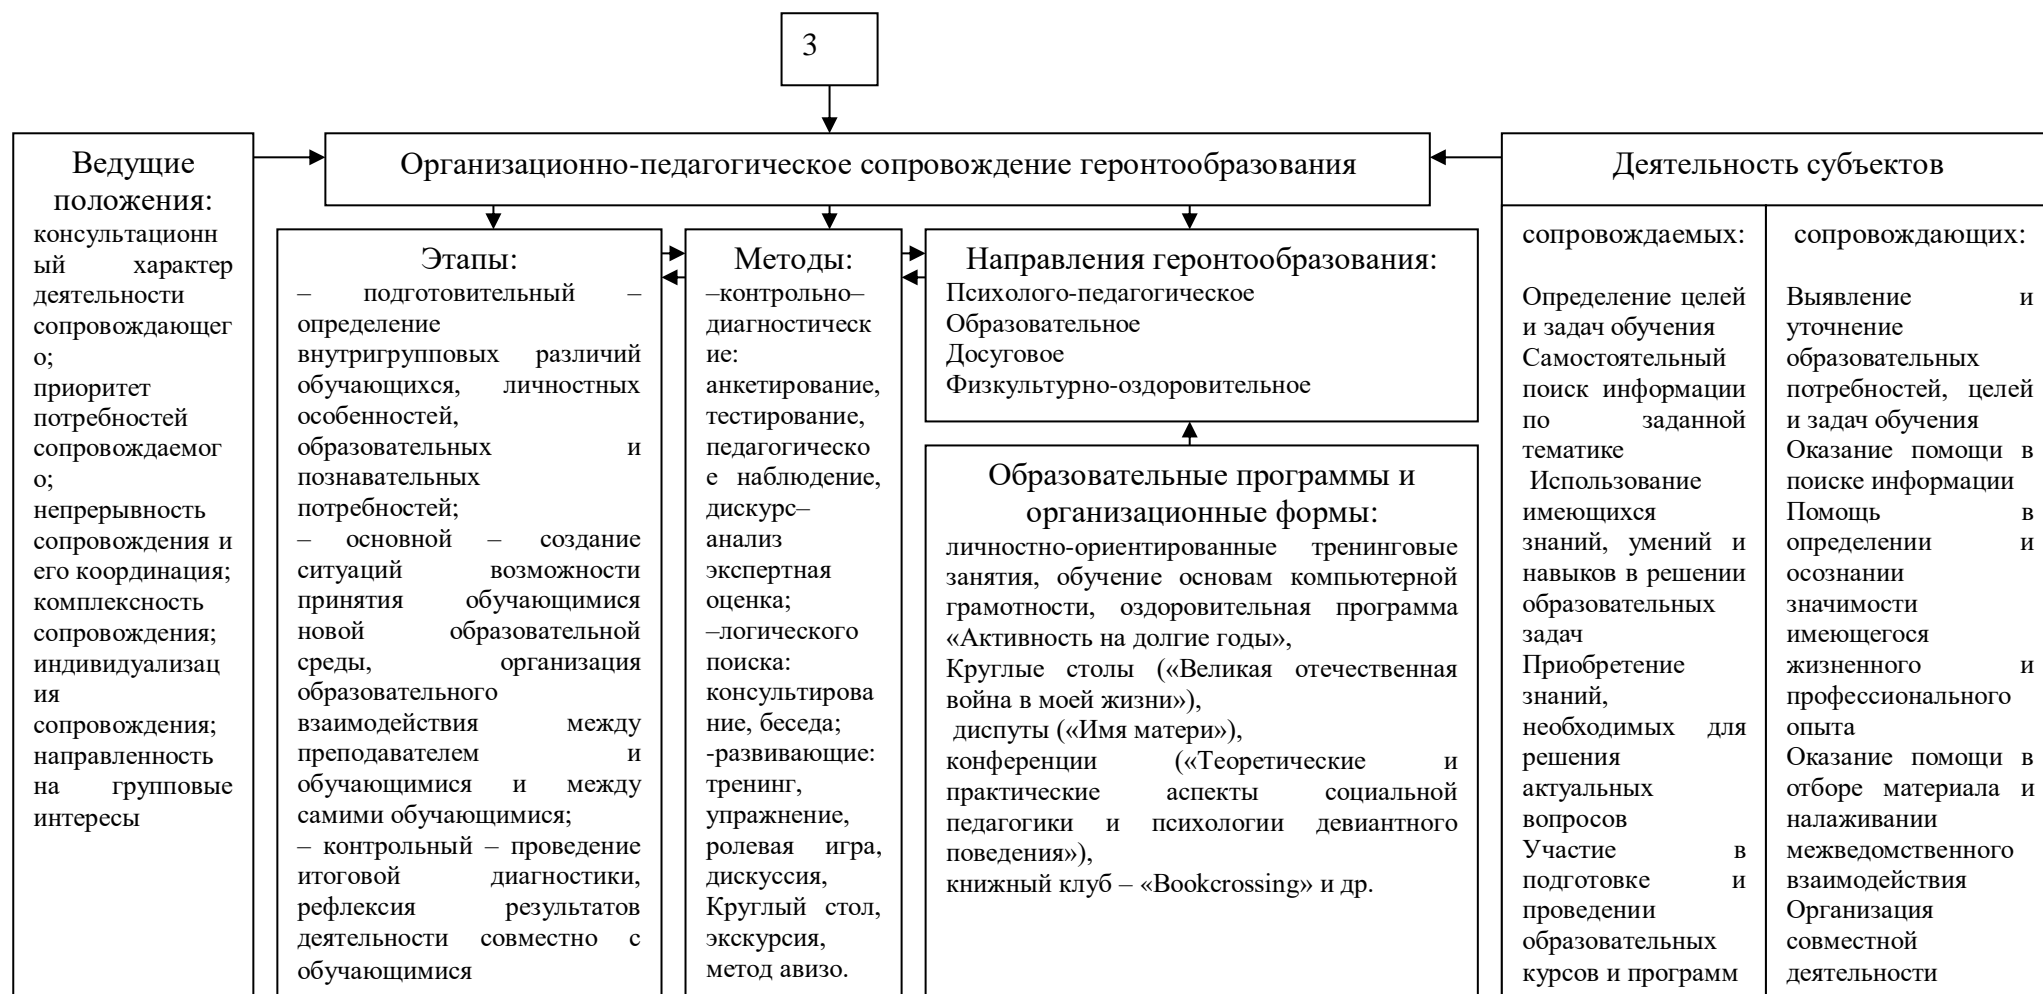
3

Организационно-педагогическое сопровождение геронтообразования

Ведущие положения:
консультационный характер деятельности сопровождающего;
приоритет потребностей сопровождаемого;
непрерывность сопровождения и его координация;
комплексность сопровождения;
индивидуализация сопровождения;
направленность на групповые интересы

Этапы:
– подготовительный – определение внутригрупповых различий обучающихся, личностных особенностей, образовательных и познавательных потребностей;
– основной – создание ситуаций возможности принятия обучающимися новой образовательной среды, организация образовательного взаимодействия между преподавателем и обучающимися и между самими обучающимися;
– контрольный – проведение итоговой диагностики, рефлексия результатов деятельности совместно с обучающимися

Методы:
–контрольно–диагностические: анкетирование, тестирование, педагогическое наблюдение, дискурс–анализ экспертная оценка;
–логического поиска: консультирование, беседа;
-развивающие: тренинг, упражнение, ролевая игра, дискуссия, Круглый стол, экскурсия, метод авизо.

Направления геронтообразования:
Психолого-педагогическое
Образовательное
Досуговое
Физкультурно-оздоровительное

Образовательные программы и организационные формы:
личностно-ориентированные тренинговые занятия, обучение основам компьютерной грамотности, оздоровительная программа «Активность на долгие годы»,
Круглые столы («Великая отечественная война в моей жизни»),
диспуты («Имя матери»),
конференции («Теоретические и практические аспекты социальной педагогики и психологии девиантного поведения»),
книжный клуб – «Bookcrossing» и др.

Деятельность субъектов

сопровождаемых:
Определение целей и задач обучения
Самостоятельный поиск информации по заданной тематике
Использование имеющихся знаний, умений и навыков в решении образовательных задач
Приобретение знаний, необходимых для решения актуальных вопросов
Участие в подготовке и проведении образовательных курсов и программ

сопровождающих:
Выявление и уточнение образовательных потребностей, целей и задач обучения
Оказание помощи в поиске информации
Помощь в определении и осознании значимости имеющегося жизненного и профессионального опыта
Оказание помощи в отборе материала и налаживании межведомственного взаимодействия
Организация совместной деятельности